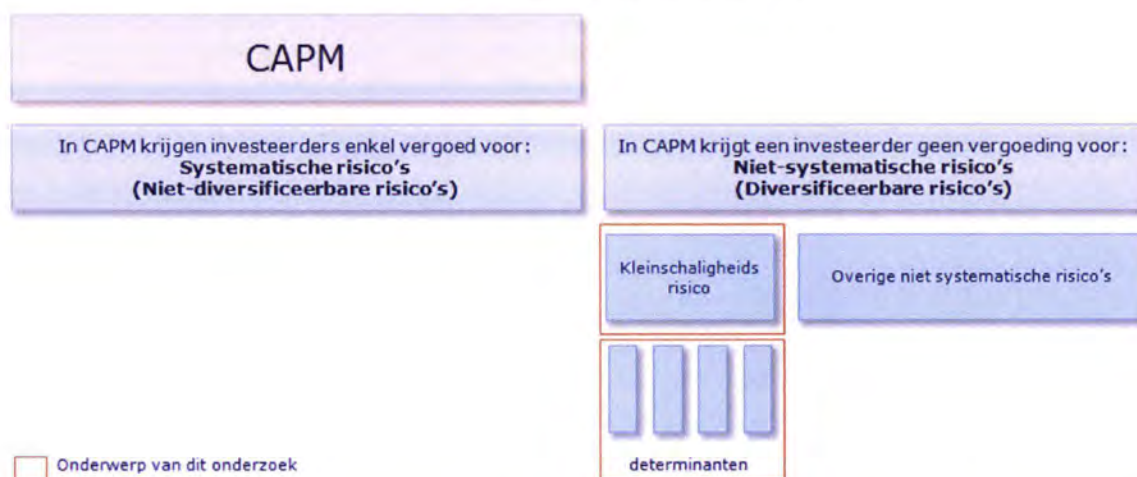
CAPM

In CAPM krijgen investeerders enkel vergoed voor:
**Systematische risico's**
**(Niet-diversificeerbare risico's)**

In CAPM krijgt een investeerder geen vergoeding voor:
**Niet-systematische risico's**
**(Diversificeerbare risico's)**

Kleinschaligheids risico

Overige niet systematische risico's

determinanten

Onderwerp van dit onderzoek